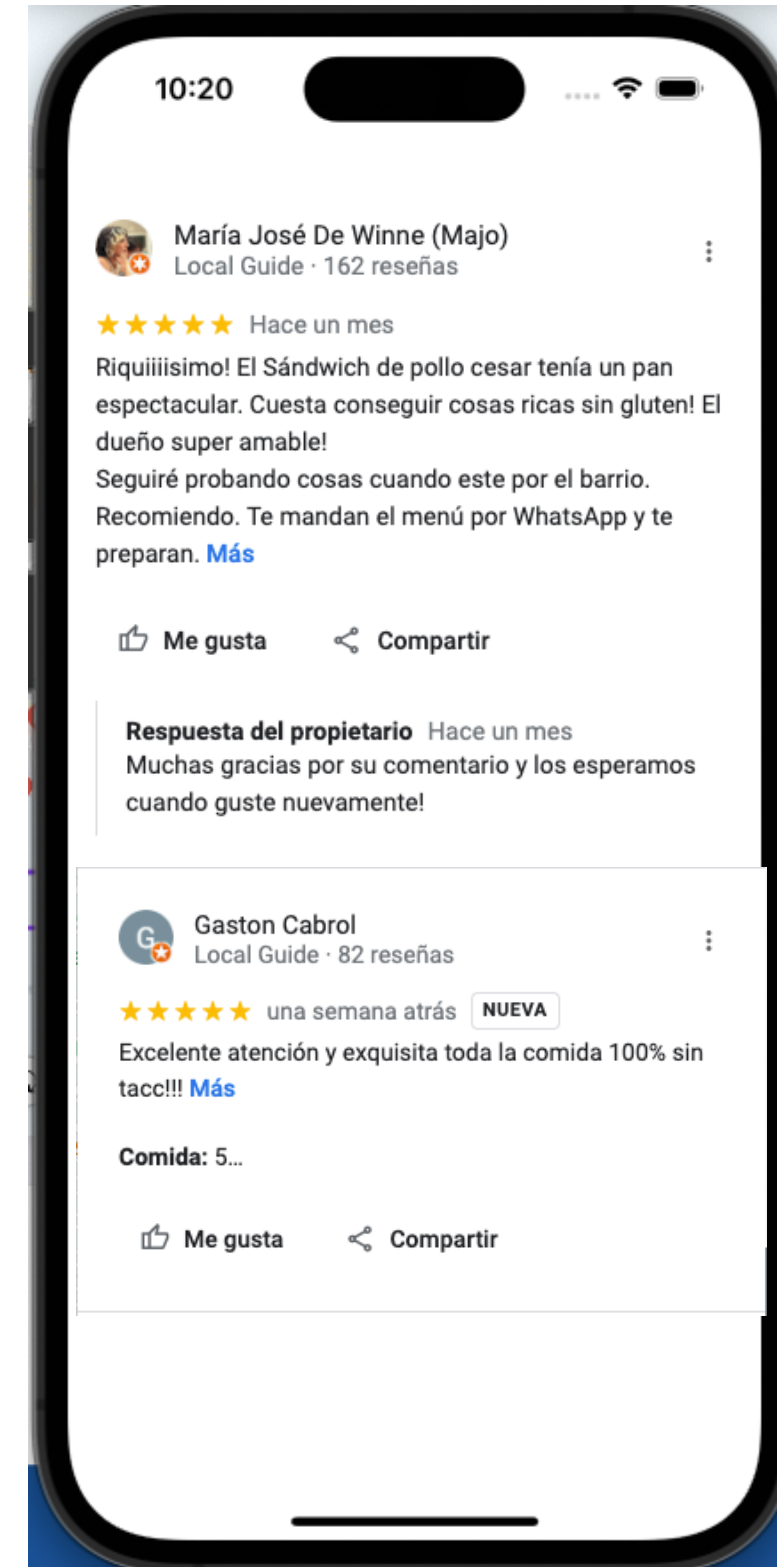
10:20

María José De Winne (Majo)
Local Guide · 162 reseñas

★★★★★ Hace un mes

Riquiiiisimo! El Sándwich de pollo cesar tenía un pan espectacular. Cuesta conseguir cosas ricas sin gluten! El dueño super amable!
Seguiré probando cosas cuando este por el barrio. Recomiendo. Te mandan el menú por WhatsApp y te preparan. Más

Me gusta Compartir

Respuesta del propietario Hace un mes
Muchas gracias por su comentario y los esperamos cuando guste nuevamente!

G
Gaston Cabrol
Local Guide · 82 reseñas

★★★★★ una semana atrás NUEVA

Excelente atención y exquisita toda la comida 100% sin tacc!!! Más

Comida: 5...

Me gusta Compartir